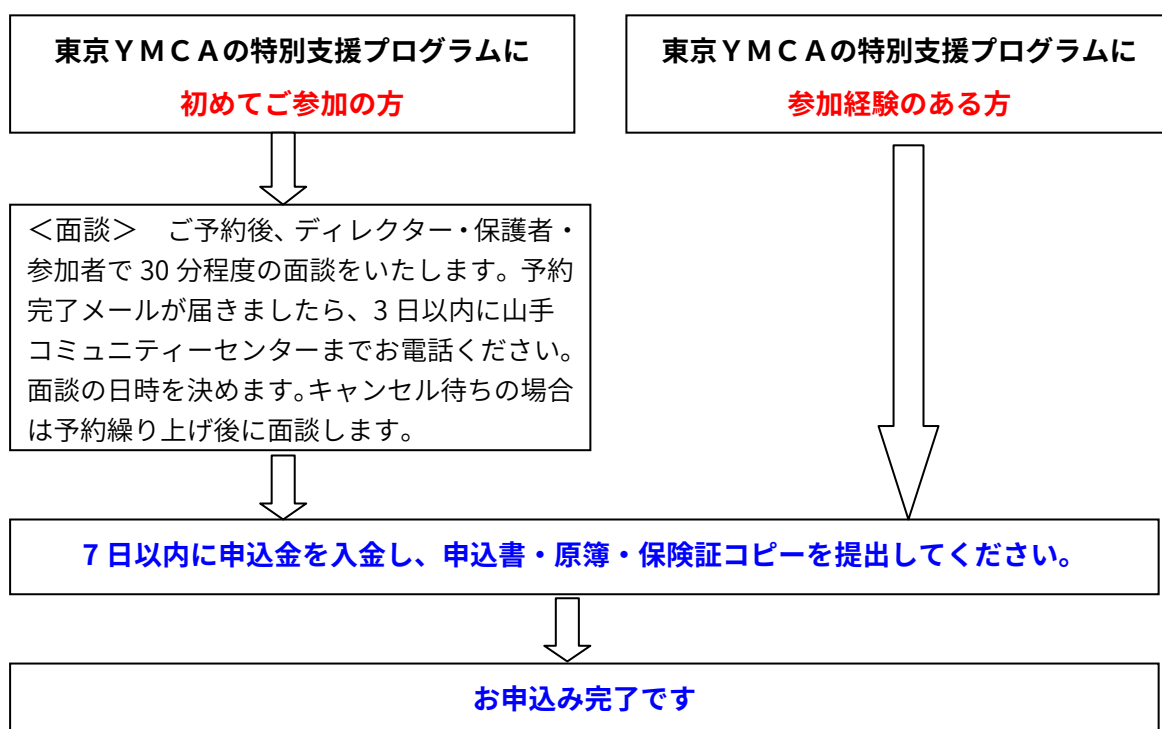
東京ＹＭＣＡの特別支援プログラムに
初めてご参加の方

東京ＹＭＣＡの特別支援プログラムに
参加経験のある方

＜面談＞　ご予約後、ディレクター・保護者・参加者で 30 分程度の面談をいたします。予約完了メールが届きましたら、3 日以内に山手コミュニティーセンターまでお電話ください。面談の日時を決めます。キャンセル待ちの場合は予約繰り上げ後に面談します。

7 日以内に申込金を入金し、申込書・原簿・保険証コピーを提出してください。

お申込み完了です